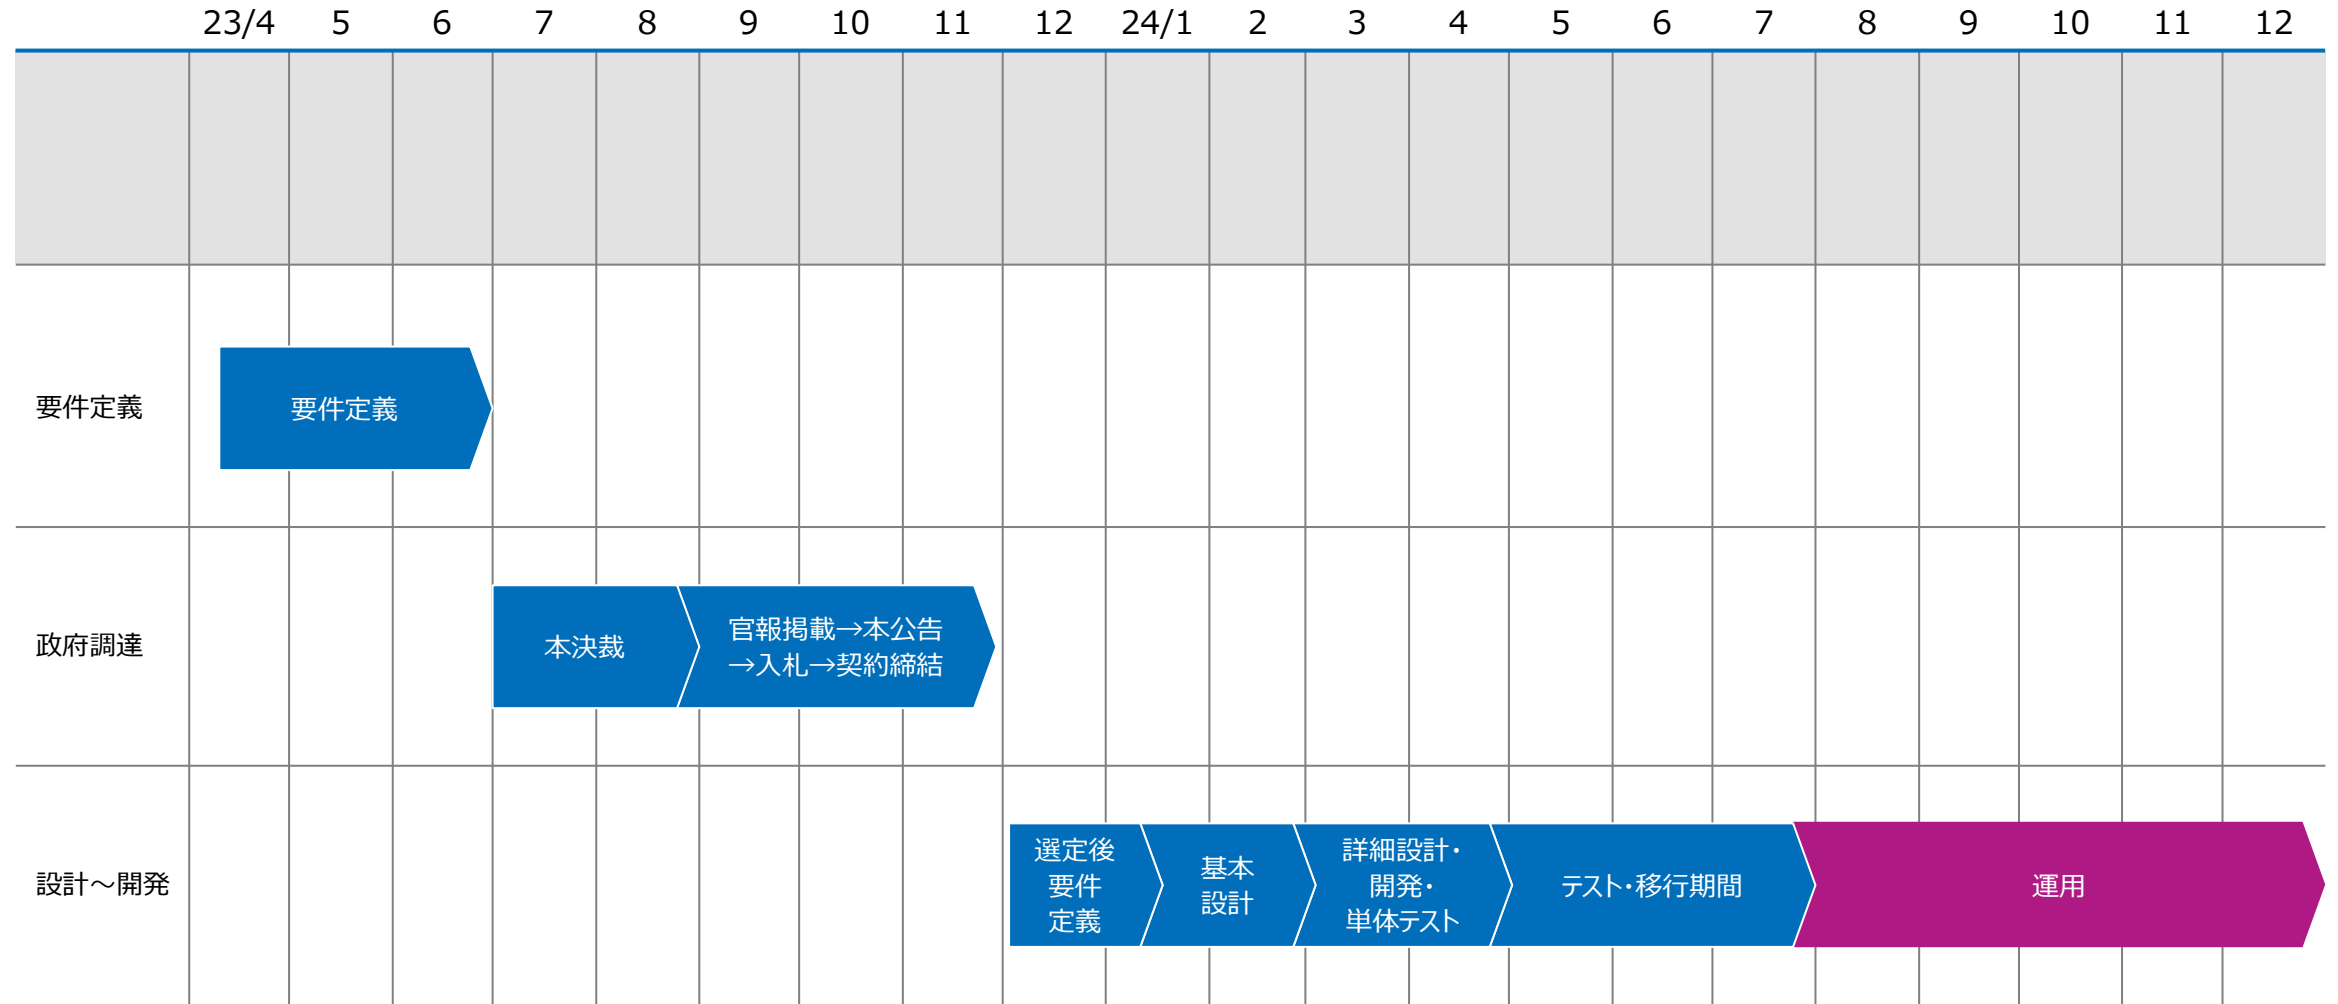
| | 23/4 | 5 | 6 | 7 | 8 | 9 | 10 | 11 | 12 | 24/1 | 2 | 3 | 4 | 5 | 6 | 7 | 8 | 9 | 10 | 11 | 12 |
|---|---|---|---|---|---|---|---|---|---|---|---|---|---|---|---|---|---|---|---|---|---|
| 要件定義 | 要件定義 | | | | | | | | | | | | | | | | | | | | |
| 政府調達 | | | | 本決裁 | | 官報掲載→本公告 →入札→契約締結 | | | | | | | | | | | | | | | |
| 設計～開発 | | | | | | | | | 選定後 要件 定義 | | 基本 設計 | 詳細設計・ 開発・ 単体テスト | | テスト・移行期間 | | | 運用 | | | | |